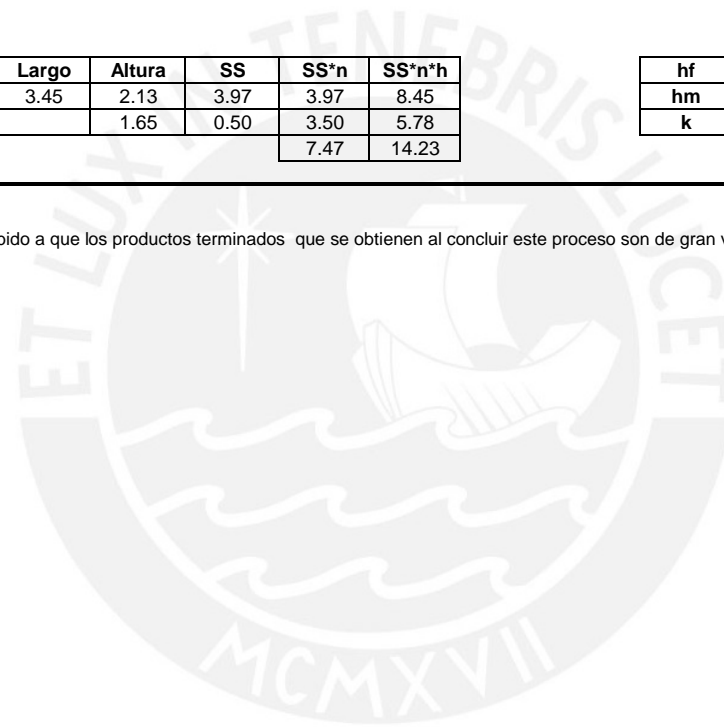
| Largo | Altura | SS | SS*n | SS*n*h |
|---|---|---|---|---|
| 3.45 | 2.13 | 3.97 | 3.97 | 8.45 |
| | 1.65 | 0.50 | 3.50 | 5.78 |
| | | | 7.47 | 14.23 |

| hf |
|---|
| hm |
| k |

bido a que los productos terminados que se obtienen al concluir este proceso son de gran v

ET LUX IN TENEBRIS LUCET

MCMXVII